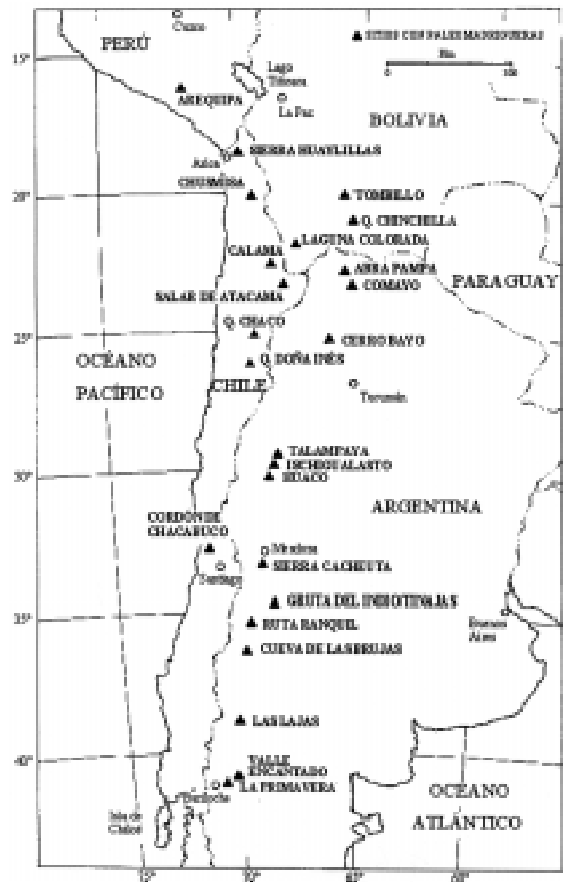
Cuzco
PERÚ
15°
SITIOS CON PALEOMADRIGUERAS
Km
0
100
Lago Titicaca
AREQUIPA
La Paz
BOLIVIA
SIERRA HUAYLILLAS
Arica
CHUSMIZA
20°
TOMBILLO
Q. CIENCIELLA
LAGUNA COLORADA
CALAMA
ABRA PAMPA
PARAGUAY
SALAR DE ATACAMA
COMAYO
CHACO
25°
CERRO RAYO
OCÉANO
Q. DOÑA INÉS
PACÍFICO
CHILE
Tucumán
TALAMPAYA
ISCHIGUALASTO
30°
HUACO
ARGENTINA
CORDÓN DE CHACABUCO
Mendoza
SIERRA CACHEUTA
Santiago
GRUTA DEL INDIO TIPAJAS
35°
BUTA RANQUEL
Buenos Aires
CUEVA DE LAS BRUJAS
LAS LAJAS
40°
VALLE ENCANTADO
LA PRIMAVERA
Bariloche
OCÉANO
Isla de Chiloé
ATLÁNTICO
75°
70°
65°
60°